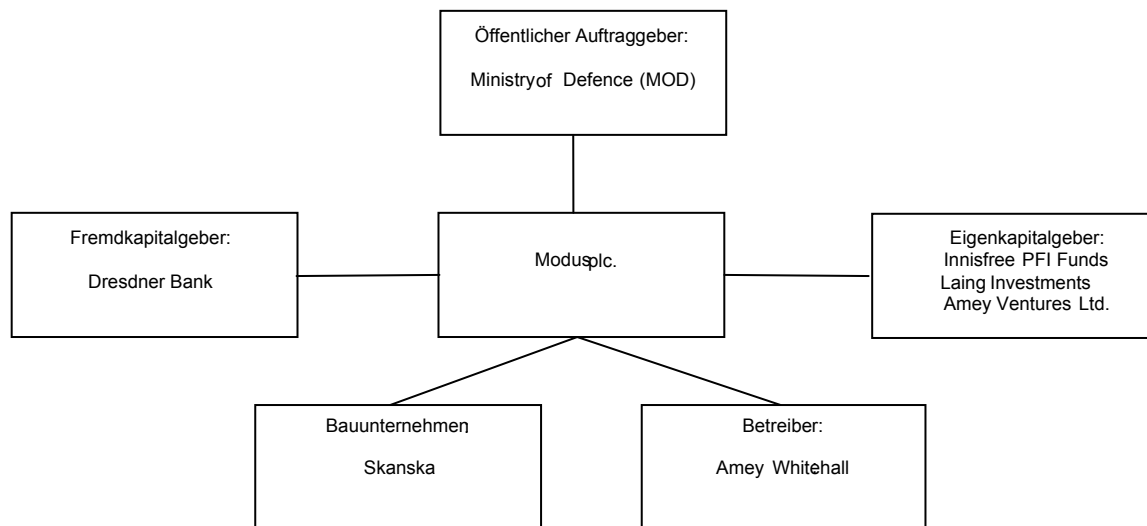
Öffentlicher Auftraggeber:

Ministryof Defence (MOD)

Fremdkapitalgeber:

Dresdner Bank

Modusplc.

Eigenkapitalgeber:
Innisfree PFI Funds
Laing Investments
Amey Ventures Ltd.

Bauunternehmen

Skanska

Betreiber:

Amey Whitehall